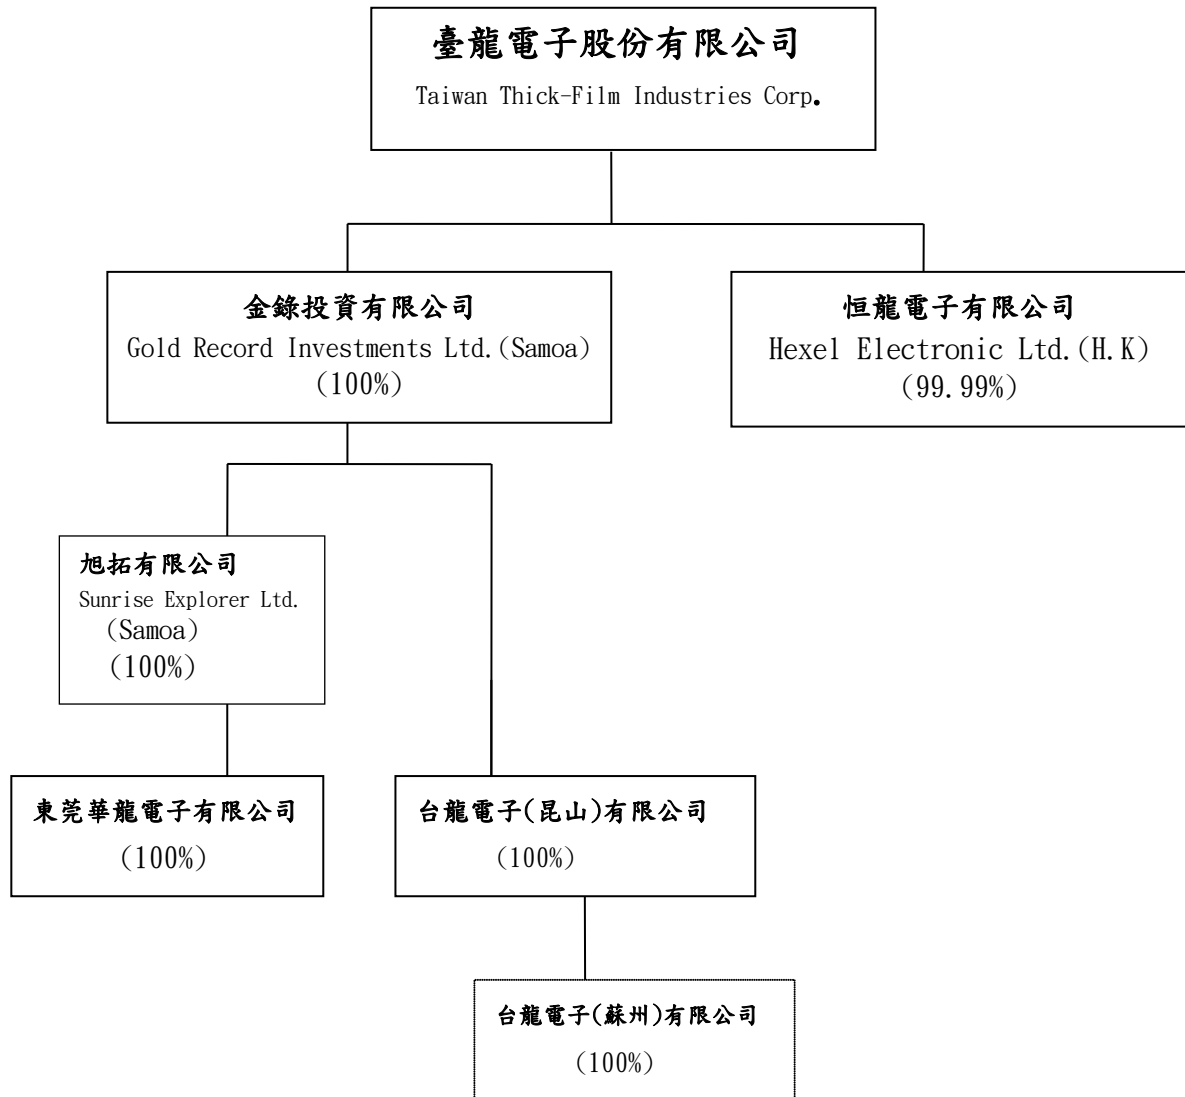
臺龍電子股份有限公司
Taiwan Thick-Film Industries Corp.

金錄投資有限公司
Gold Record Investments Ltd.(Samoa)
(100%)

恒龍電子有限公司
Hexel Electronic Ltd.(H.K)
(99.99%)

旭拓有限公司
Sunrise Explorer Ltd.
(Samoa)
(100%)

東莞華龍電子有限公司
(100%)

台龍電子(昆山)有限公司
(100%)

台龍電子(蘇州)有限公司
(100%)